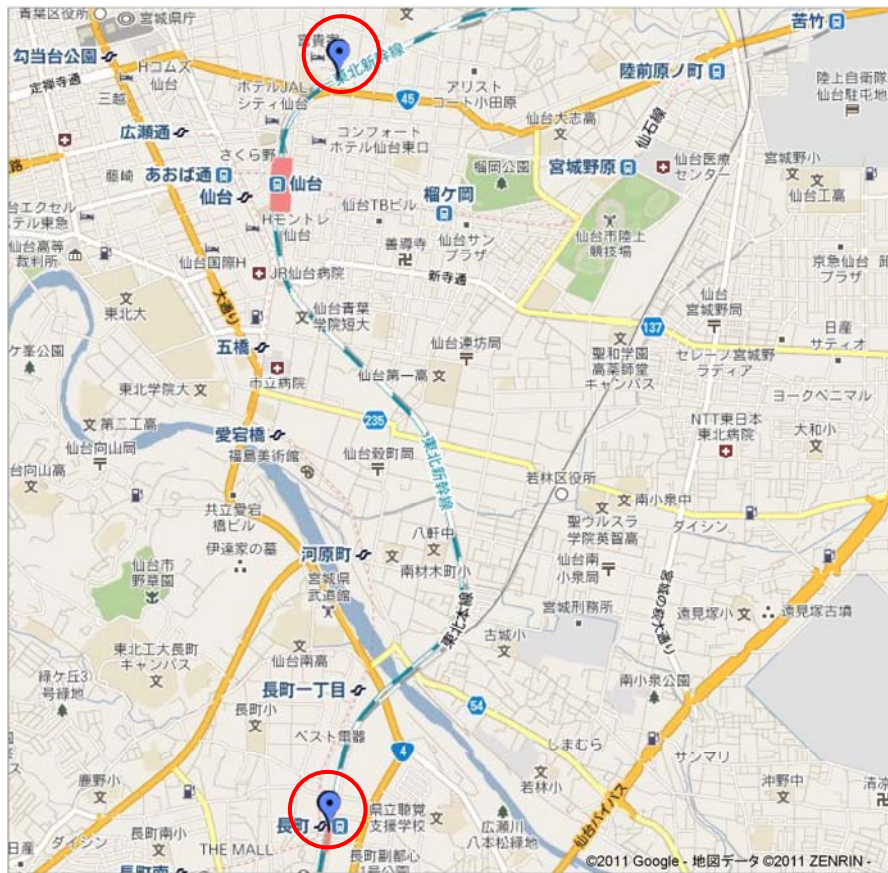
青葉区役所
宮城県庁
勾当台公園
定禅寺通
Hコムズ
仙台
三越
広瀬通
藤崎
あおば通
仙台
仙台エクセル
ホテル東急
仙台高等
裁判所
東北大
ケ峯公園
東北学院大
文 第二工高
仙台向山高
仙台向山高
宮貴寺
東北新幹線
ホテルJAL
シティ仙台
さくら野
コンフォート
ホテル仙台東口
Hモントレ
仙台
仙台国際H
JR仙台病院
大通り
五橋
市立病院
愛宕橋
福島美術館
共立愛宕
橋ビル
伊達家の墓
仙台市
野草園
東北工大長町
キャンパス
緑ケ丘3
号緑地
長町小
鹿野小
長町南小
ダイシン
長町南
THE MALL
長町
長町一丁目
ベスト電器
河原町
宮城県
武道館
仙台南高
仙台TBビル
善導寺
仙台青葉
学院短大
仙台第一高
仙台東高
仙台数町局
東北新幹線
八軒中
南材木町小
東北本線
古城小
県立聴覚
支援学校
広瀬川
八本松緑地
アリスト
コート小田原
仙台大志高
榴岡公園
榴ケ岡
仙台サン
プラザ
新寺通
仙台連坊局
聖和学園
高等部
キャンパス
若林区役所
聖ウルスラ
学院英智高
仙台南
小泉局
宮城刑務所
若林小
しまむら
南小泉公園
サンマリ
仙台バイパス
苦竹
陸前原ノ町
陸上自衛隊
仙台駐屯地
宮城野原
仙石線
仙台医療
センター
宮城野小
仙台工高
仙台市陸上
競技場
京急仙台
プラザ
仙台
宮城野局
日産
サティオ
セレーノ宮城野
ラディア
ヨークベニマル
NTT東日本
東北病院
大和小
南小泉中
ダイシン
宮城の大通り
遠見塚小
遠見塚古墳
沖野中
清水
45
137
235
54
4
©2011 Google - 地図データ ©2011 ZENRIN -